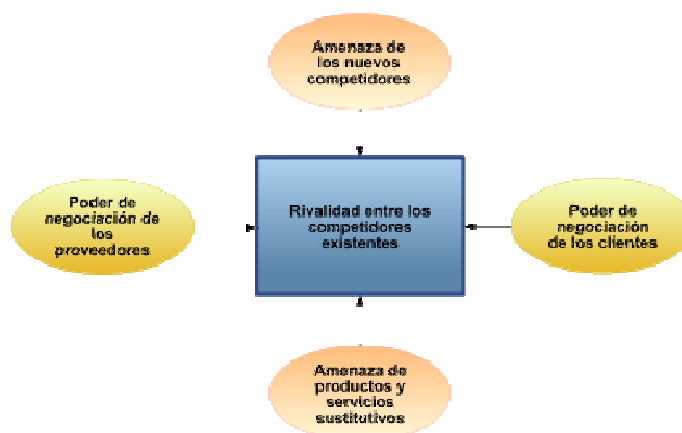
Amenaza de los nuevos competidores

Poder de negociación de los proveedores

Rivalidad entre los competidores existentes

Poder de negociación de los clientes

Amenaza de productos y servicios sustitutivos